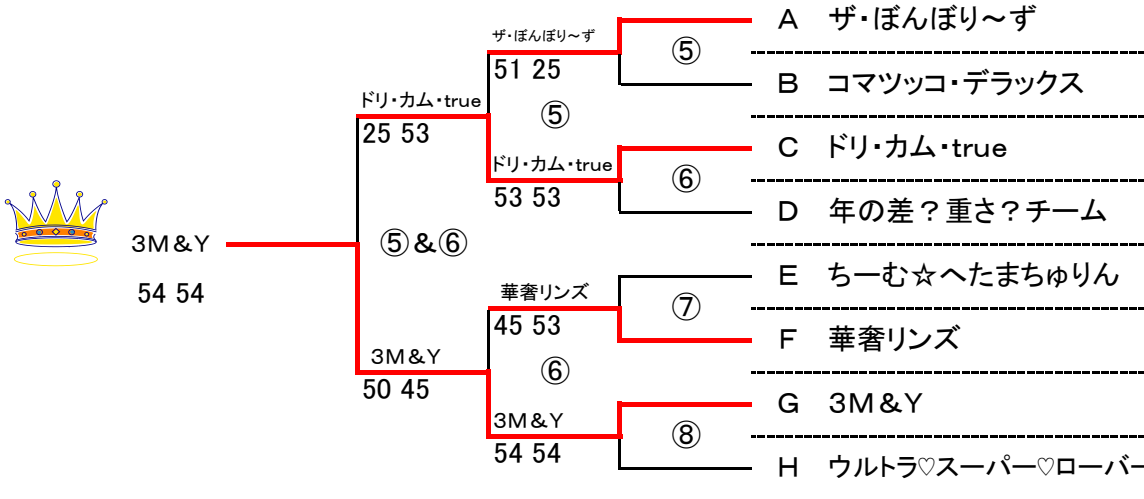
3M＆Y
54 54

ドリ・カム・true
25 53

⑤＆⑥

3M＆Y
50 45

ザ・ぼんぼり～ず
51 25

⑤

ドリ・カム・true
53 53

華奢リンズ
45 53

⑥

3M＆Y
54 54

⑤

⑥

⑦

⑧

A ザ・ぼんぼり～ず
B コマツッコ・デラックス
C ドリ・カム・true
D 年の差？重さ？チーム
E ちーむ☆へたまちゅりん
F 華奢リンズ
G 3M＆Y
H ウルトラ♡スーパー♡ローバー